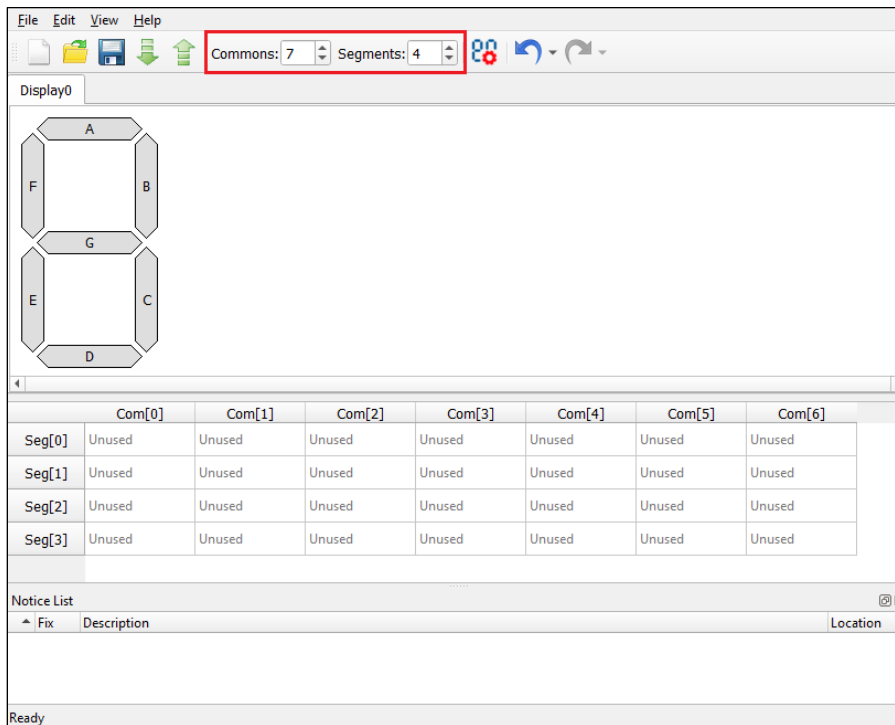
File Edit View Help

Commons: 7 Segments: 4

Display0

A
F
B
G
E
C
D

| | Com[0] | Com[1] | Com[2] | Com[3] | Com[4] | Com[5] | Com[6] |
|---|---|---|---|---|---|---|---|
| Seg[0] | Unused | Unused | Unused | Unused | Unused | Unused | Unused |
| Seg[1] | Unused | Unused | Unused | Unused | Unused | Unused | Unused |
| Seg[2] | Unused | Unused | Unused | Unused | Unused | Unused | Unused |
| Seg[3] | Unused | Unused | Unused | Unused | Unused | Unused | Unused |

Notice List

Fix Description Location

Ready